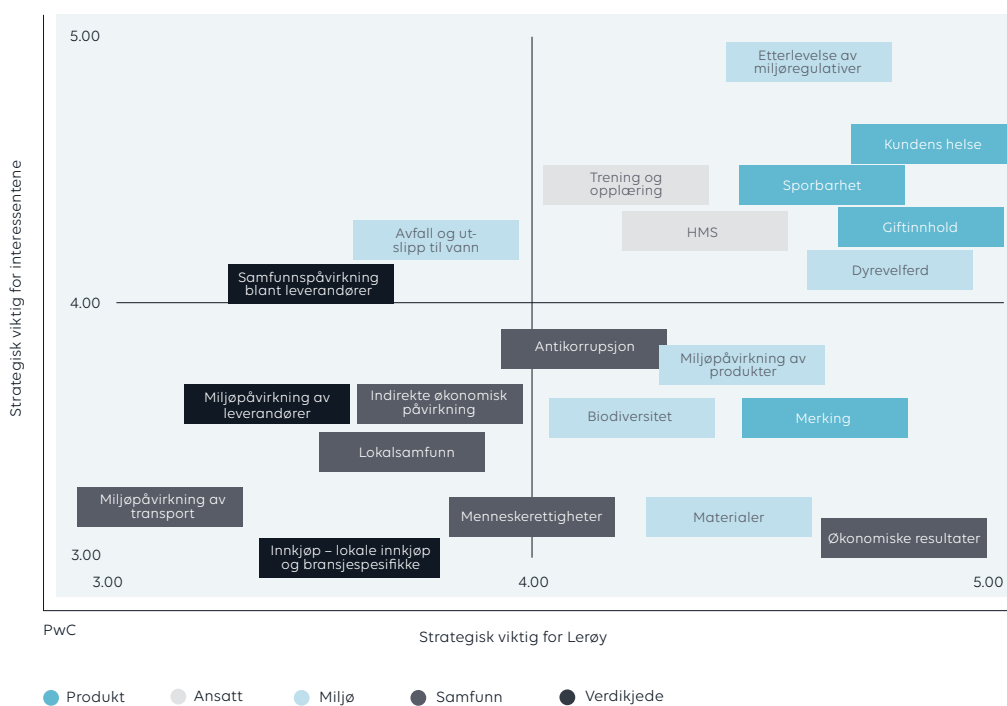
Strategisk viktig for interessentene

5.00

Etterlevelse av miljøregulativer

Kundens helse

Trening og opplæring

Sporbarhet

HMS

Giftinnhold

Avfall og utslipp til vann

Dyrevelferd

Samfunnspåvirkning blant leverandører

4.00

Antikorrupsjon

Miljøpåvirkning av produkter

Miljøpåvirkning av leverandører

Indirekte økonomisk påvirkning

Biodiversitet

Merking

Lokalsamfunn

Miljøpåvirkning av transport

Menneskerettigheter

Materialer

Økonomiske resultater

3.00

Innkjøp – lokale innkjøp og bransjespesifikke

3.00

4.00

5.00

PwC

Strategisk viktig for Lerøy

Produkt Ansatt Miljø Samfunn Verdikjede